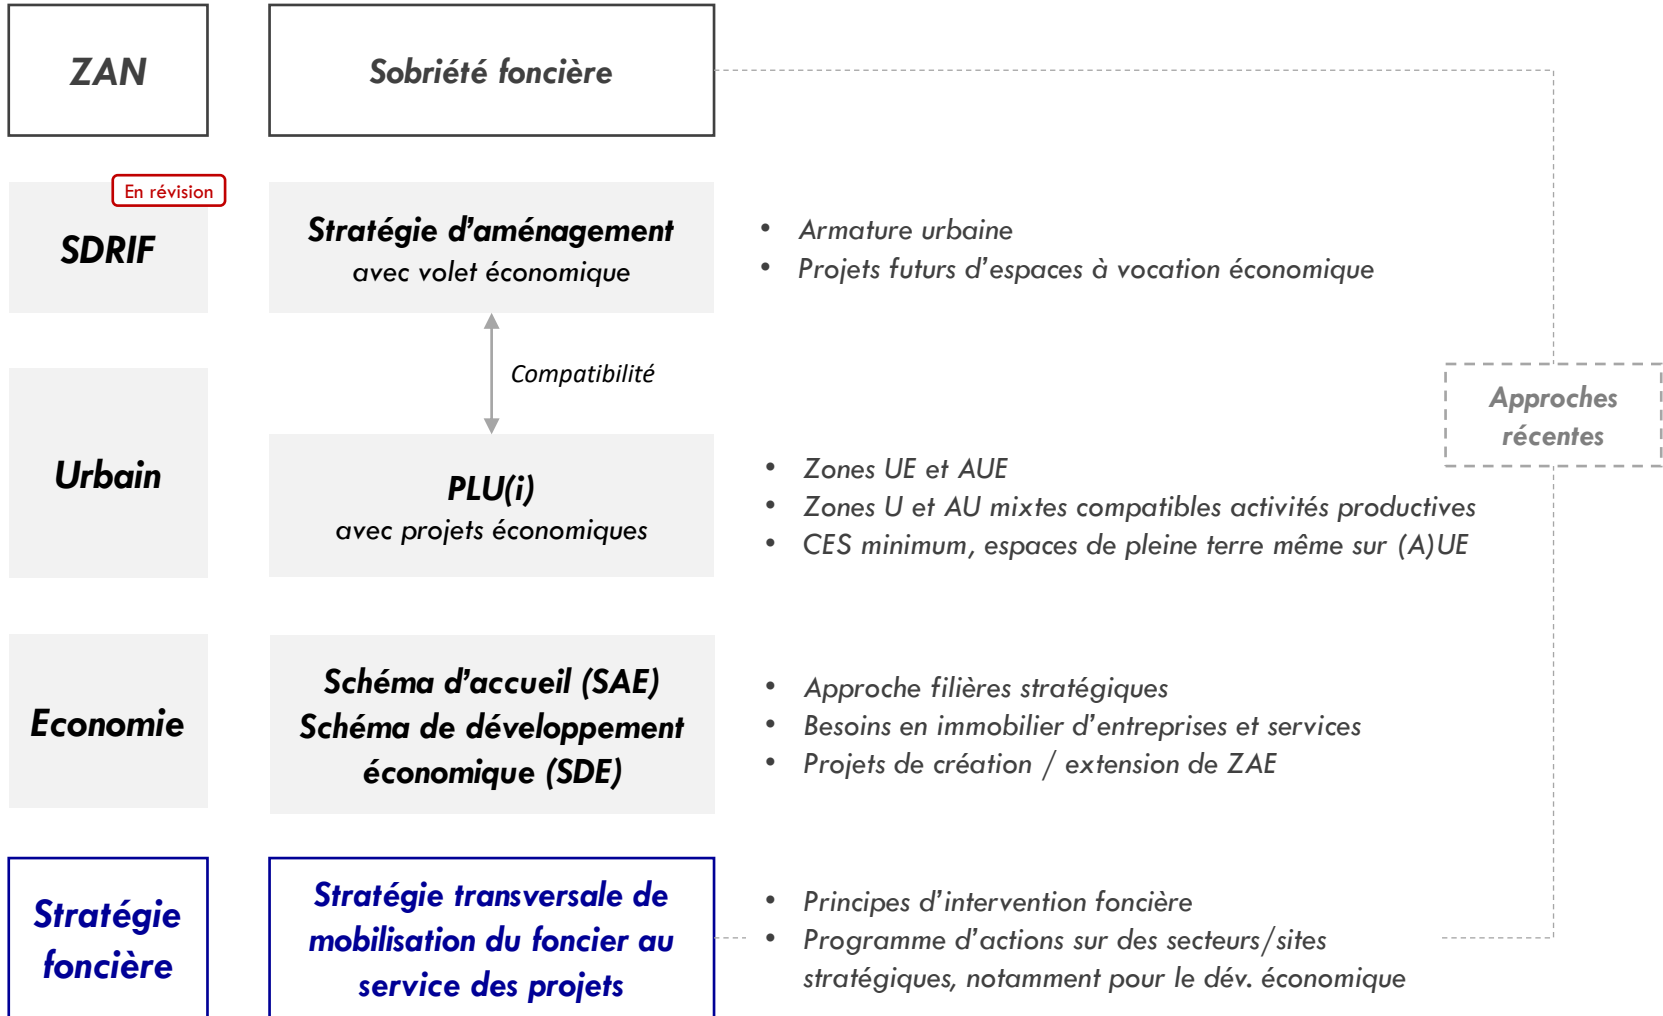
ZAN

Sobriété foncière

En révision

SDRIF

Stratégie d'aménagement
avec volet économique

• Armature urbaine
• Projets futurs d'espaces à vocation économique

Compatibilité

Approches récentes

Urbain

PLU(i)
avec projets économiques

• Zones UE et AUE
• Zones U et AU mixtes compatibles activités productives
• CES minimum, espaces de pleine terre même sur (A)UE

Economie

Schéma d'accueil (SAE)
Schéma de développement économique (SDE)

• Approche filières stratégiques
• Besoins en immobilier d'entreprises et services
• Projets de création / extension de ZAE

Stratégie foncière

Stratégie transversale de mobilisation du foncier au service des projets

• Principes d'intervention foncière
• Programme d'actions sur des secteurs/sites stratégiques, notamment pour le dév. économique